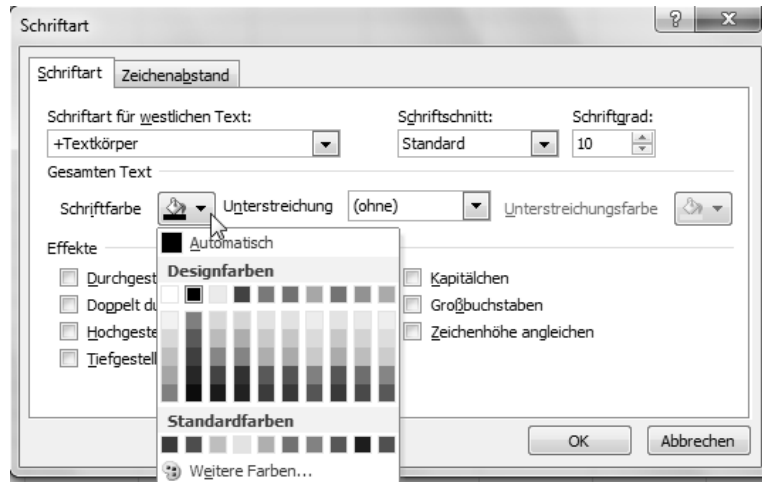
Schriftart

? X

Schriftart | Zeichenabstand

Schriftart für westlichen Text:
+Textkörper

Schriftschnitt:
Standard

Schriftgrad:
10

Gesamten Text

Schriftfarbe

Unterstreichung
(ohne)

Unterstreichungsfarbe

Effekte

Durchgest
Doppelt du
Hochgeste
Tiefgestell

Kapitälchen
Großbuchstaben
Zeichenhöhe angleichen

Automatisch
Designfarben
Standardfarben
Weitere Farben...

OK
Abbrechen